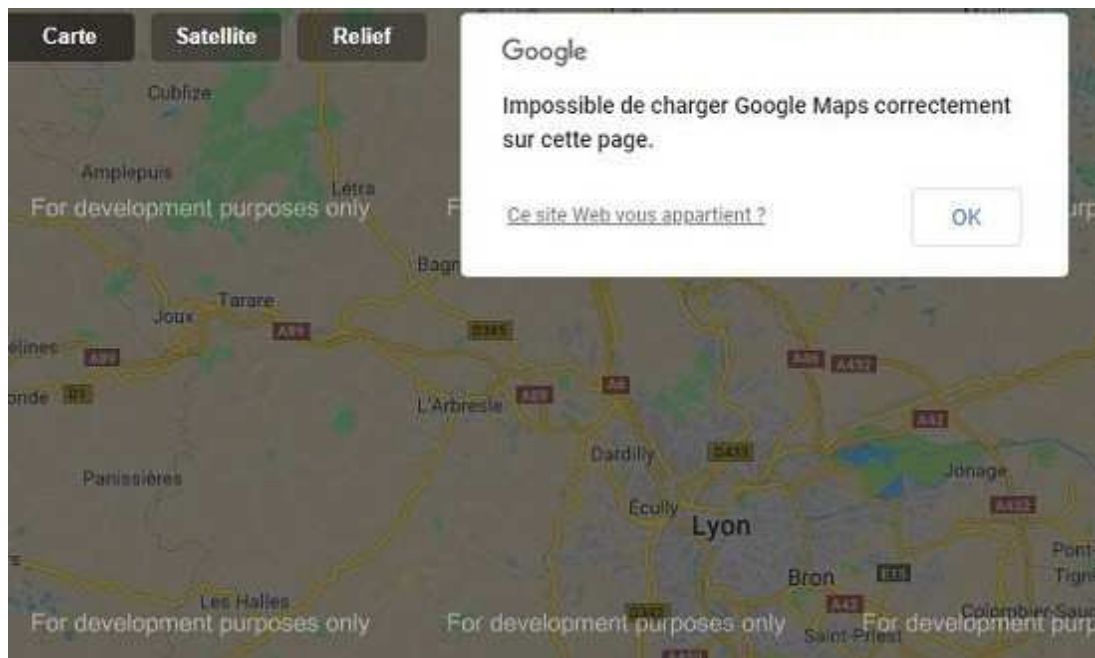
Carte Satellite Relief

Google

Impossible de charger Google Maps correctement sur cette page.

Ce site Web vous appartient ?

OK

Cublize
Amplepuis
Letra
For development purposes only
F
urp
Bagn
Tarare
Joux
A89
D385
elines
A89
A6
A432
onde
R1
L'Arbresle
A89
A42
Dardilly
D42
Jonage
Panissières
Écully
Lyon
A432
Bron
E15
Pont-
Tign
Les Halles
A43
Colombier-Sau
For development purposes only
For development purposes only
Saint-Priest
For development purp